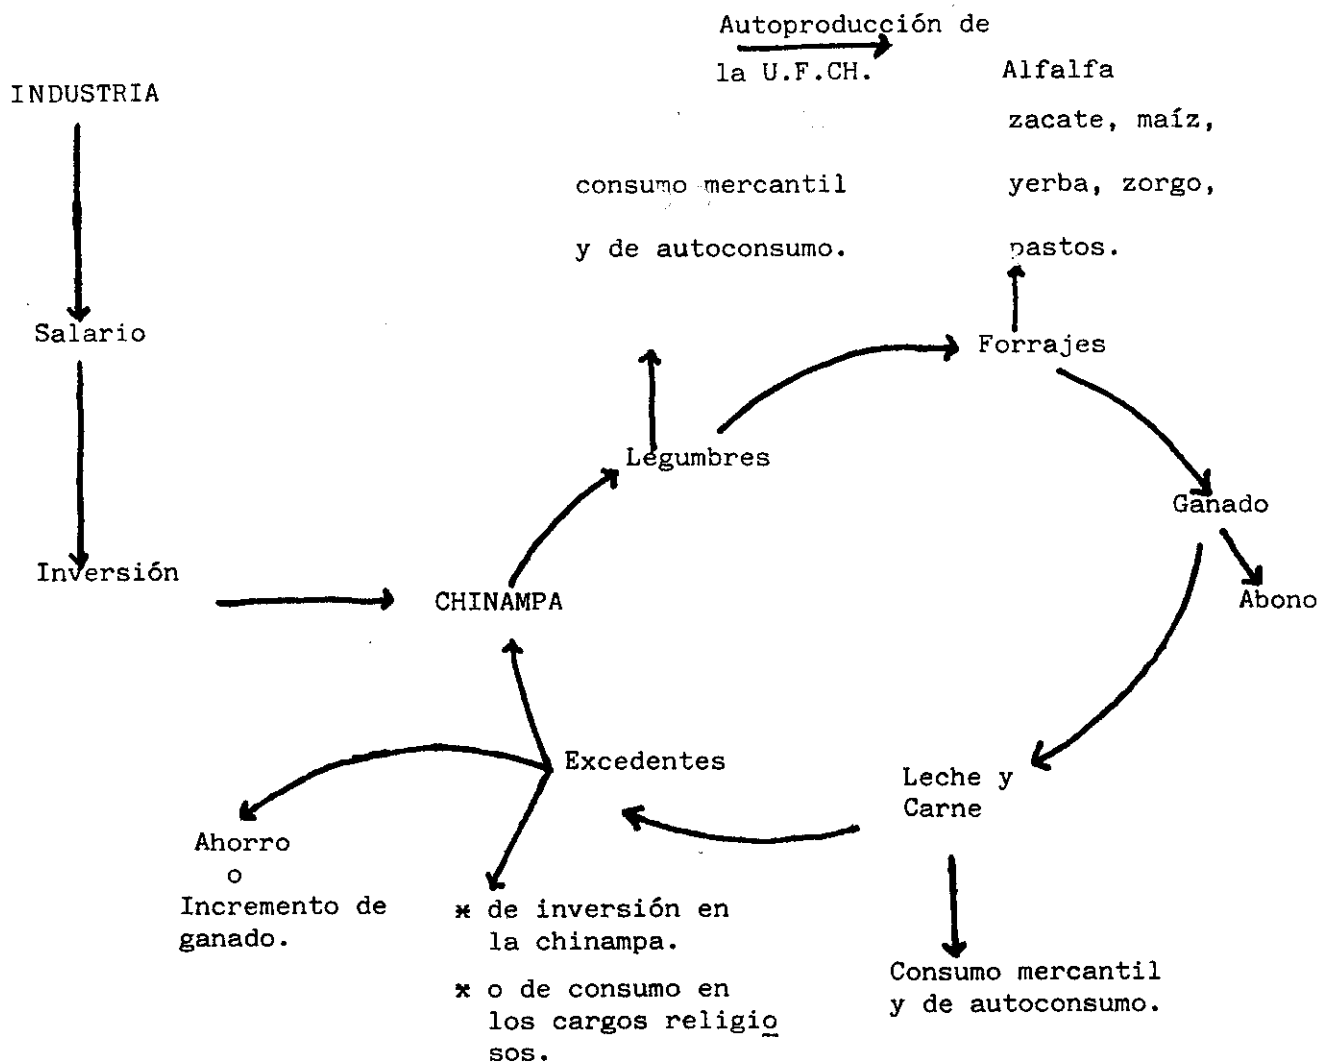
Autoproducción de la U.F.CH.

Alfalfa zacate, maíz, yerba, zorgo, pastos.

INDUSTRIA

consumo mercantil y de autoconsumo.

Salario

Forrajes

Legumbres

Ganado

Inversión

CHINAMPA

Abono

Excedentes

Leche y Carne

Ahorro o Incremento de ganado.

* de inversión en la chinampa.

* o de consumo en los cargos religiosos.

Consumo mercantil y de autoconsumo.